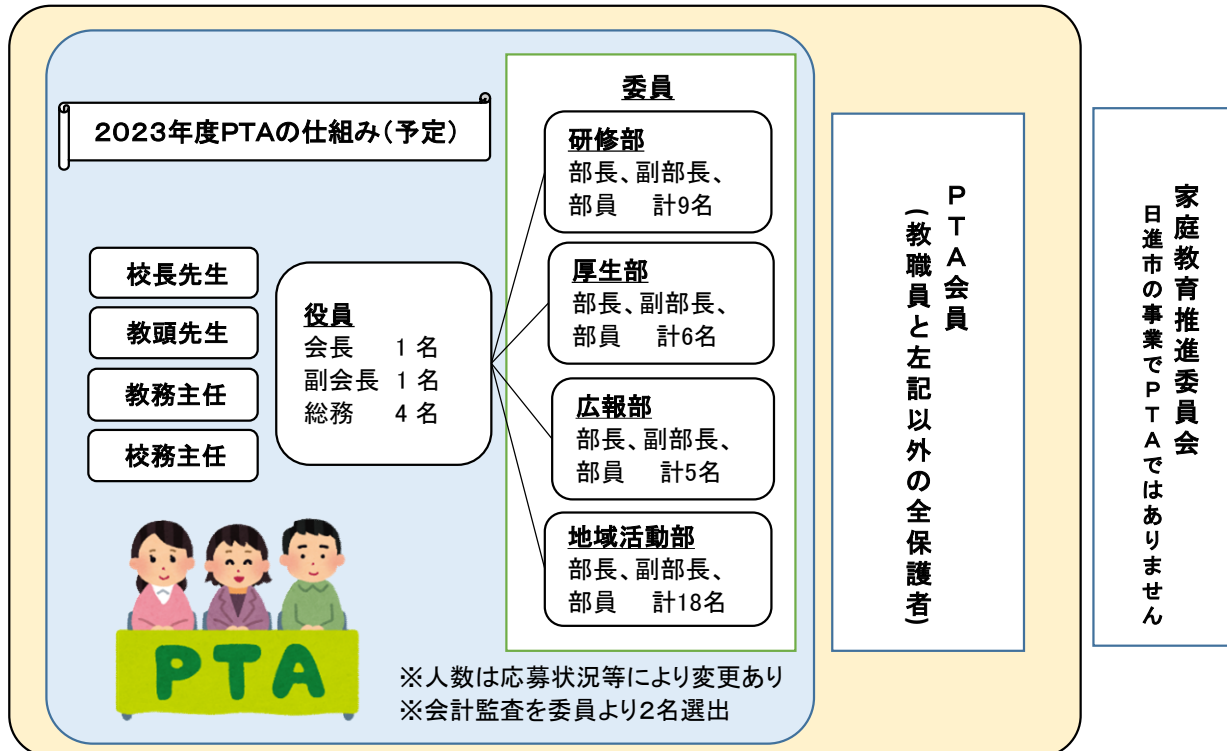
2023年度PTAの仕組み(予定)

校長先生

教頭先生

教務主任

校務主任

役員
会長 1名
副会長 1名
総務 4名

委員

研修部
部長、副部長、部員 計9名

厚生部
部長、副部長、部員 計6名

広報部
部長、副部長、部員 計5名

地域活動部
部長、副部長、部員 計18名

PTA

※人数は応募状況等により変更あり
※会計監査を委員より2名選出

PTA会員
(教職員と左記以外の全保護者)

家庭教育推進委員会
日進市の事業でPTAではありません